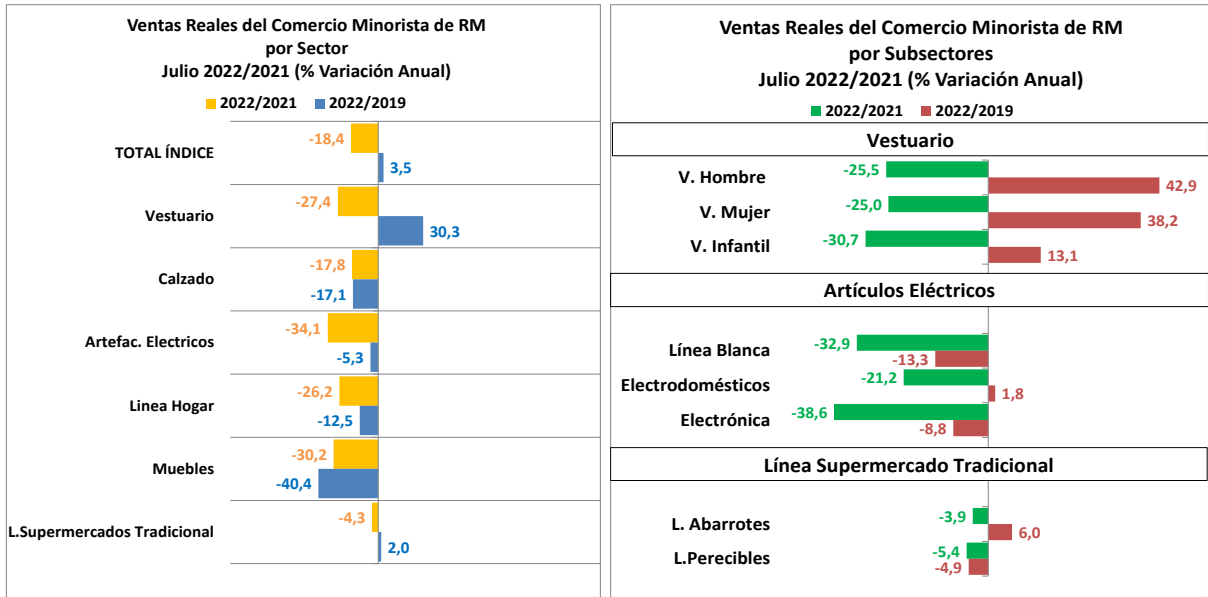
Ventas Reales del Comercio Minorista de RM
por Sector
Julio 2022/2021 (% Variación Anual)

2022/2021 2022/2019

TOTAL ÍNDICE -18,4 3,5
Vestuario -27,4 30,3
Calzado -17,8 -17,1
Artefac. Electricos -34,1 -5,3
Linea Hogar -26,2 -12,5
Muebles -30,2 -40,4
L.Supermercados Tradicional -4,3 2,0

Ventas Reales del Comercio Minorista de RM
por Subsectores
Julio 2022/2021 (% Variación Anual)

2022/2021 2022/2019

Vestuario
V. Hombre -25,5 42,9
V. Mujer -25,0 38,2
V. Infantil -30,7 13,1

Artículos Eléctricos
Línea Blanca -32,9 -13,3
Electrodomésticos -21,2 1,8
Electrónica -38,6 -8,8

Línea Supermercado Tradicional
L. Abarrotes -3,9 6,0
L.Perecibles -5,4 -4,9